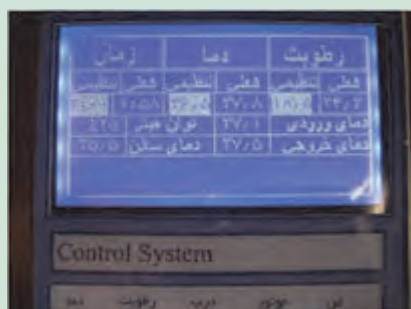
| رطوبت | | دما | | زمان | |
|---|---|---|---|---|---|
| فعلی | تنظیمی | فعلی | تنظیمی | فعلی | تنظیمی |
| ۲۳/۲ | ۱۸/۰ | ۳۷/۸ | ۳۷/۶ | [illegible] | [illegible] |
| دمای ورودی | | ۳۷/۱ | دمای هیتر | | ۴۱/۰ |
| دمای خروجی | | ۳۷/۵ | دمای سالن | | ۲۵/۵ |

Control System

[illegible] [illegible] رطوبت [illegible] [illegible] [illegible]